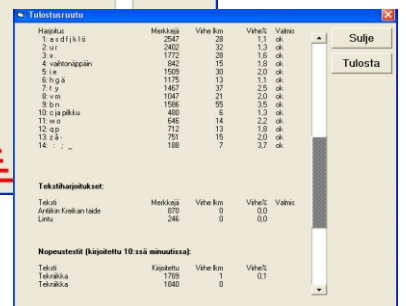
Tulostusruutu

| Harjoitus | Merkkejä | Virhe lkm | Virhe% | Valmis |
|---|---|---|---|---|
| 1: a s d f j k l ö | 2547 | 28 | 1,1 | ok |
| 2: u r | 2402 | 32 | 1,3 | ok |
| 3: e . | 1772 | 28 | 1,6 | ok |
| 4: vaihtonäppäin | 842 | 15 | 1,8 | ok |
| 5: i e | 1509 | 30 | 2,0 | ok |
| 6: h g ä | 1175 | 13 | 1,1 | ok |
| 7: t y | 1467 | 37 | 2,5 | ok |
| 8: v m | 1047 | 21 | 2,0 | ok |
| 9: b n | 1586 | 55 | 3,5 | ok |
| 10: c ja pilkku | 480 | 6 | 1,3 | ok |
| 11: w o | 646 | 14 | 2,2 | ok |
| 12: q p | 712 | 13 | 1,8 | ok |
| 13: z å - | 751 | 15 | 2,0 | ok |
| 14: : ; _ | 188 | 7 | 3,7 | ok |

Tekstiharjoitukset:

| Teksti | Merkkejä | Virhe lkm | Virhe% | Valmis |
|---|---|---|---|---|
| Antiikin Kreikan taide | 870 | 0 | 0,0 | |
| Lintu | 246 | 0 | 0,0 | |

Nopeustestit (kirjoitettu 10:ssä minuutissa):

| Teksti | Kirjoitettu | Virhe lkm | Virhe% |
|---|---|---|---|
| Tekniikka | 1789 | 1 | 0,1 |
| Tekniikka | 1840 | 0 | |

Sulje
Tulosta